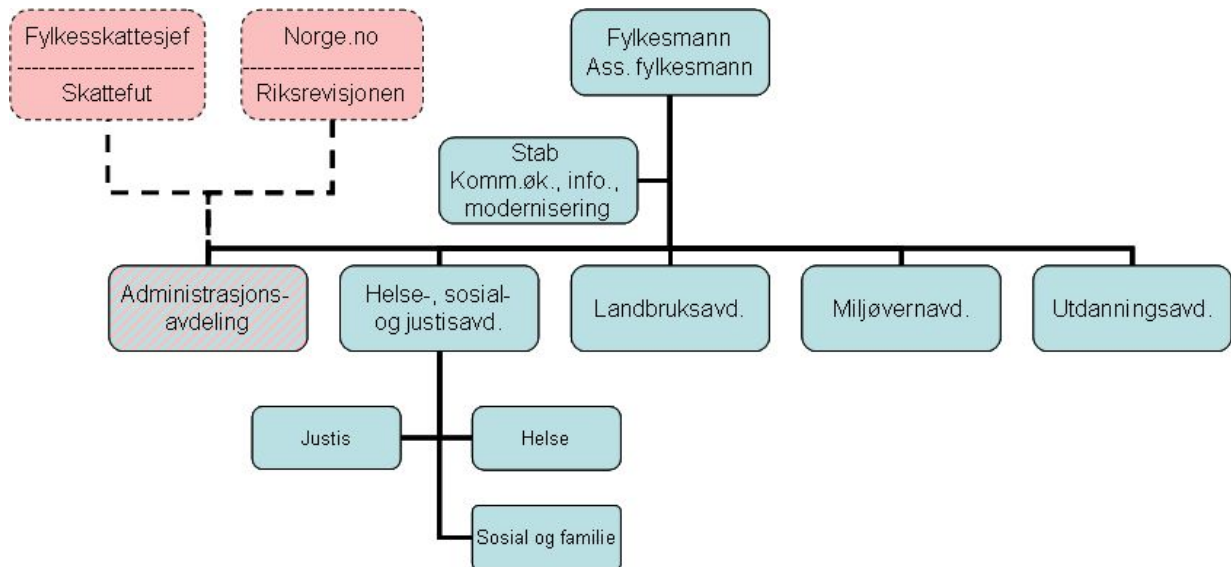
Fylkesskattesjef

Skattefut

Norge.no

Riksrevisjonen

Fylkesmann
Ass. fylkesmann

Stab
Komm.øk., info., modernisering

Administrasjonsavdeling

Helse-, sosial- og justisavd.

Landbruksavd.

Miljøvernavd.

Utdanningsavd.

Justis

Helse

Sosial og familie